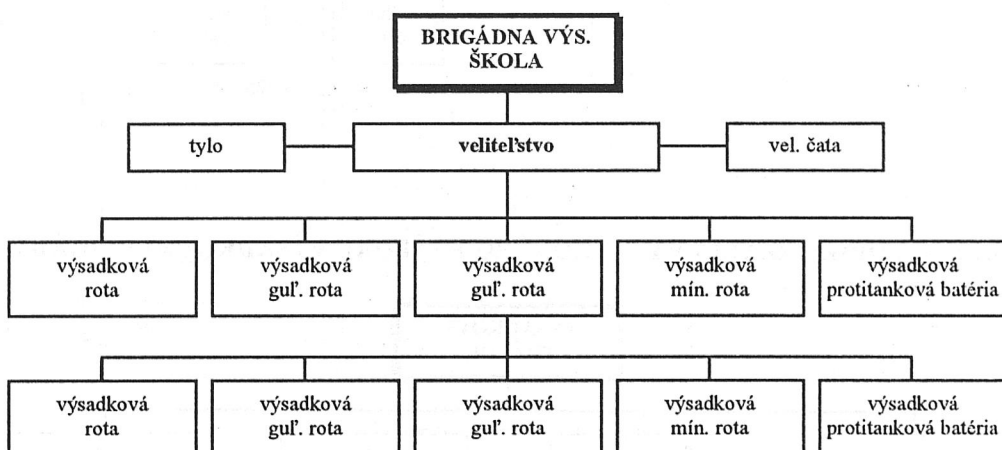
BRIGÁDNA VÝS. ŠKOLA

tylo

veliteľstvo

vel. čata

výsadková rota

výsadková guľ. rota

výsadková guľ. rota

výsadková mín. rota

výsadková protitanková batéria

výsadková rota

výsadková guľ. rota

výsadková guľ. rota

výsadková mín. rota

výsadková protitanková batéria